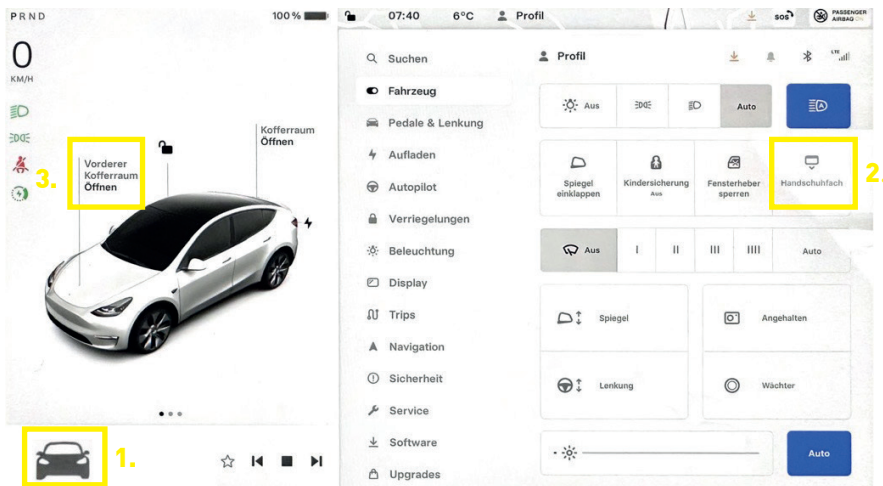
P R N D

100 %

07:40 6°C Profil

SOS

PASSENGER AIRBAG

0
KM/H

3.

Vorderer Kofferraum Öffnen

Kofferraum Öffnen

1.

Suchen

Fahrzeug

Pedale & Lenkung

Aufladen

Autopilot

Verriegelungen

Beleuchtung

Display

Trips

Navigation

Sicherheit

Service

Software

Upgrades

Profil

LTE

Aus

Auto

Spiegel einklappen

Kindersicherung
Aus

Fensterheber sperren

Handschuhfach

2.

Aus

I

II

III

IIII

Auto

Spiegel

Angehalten

Lenkung

Wächter

Auto